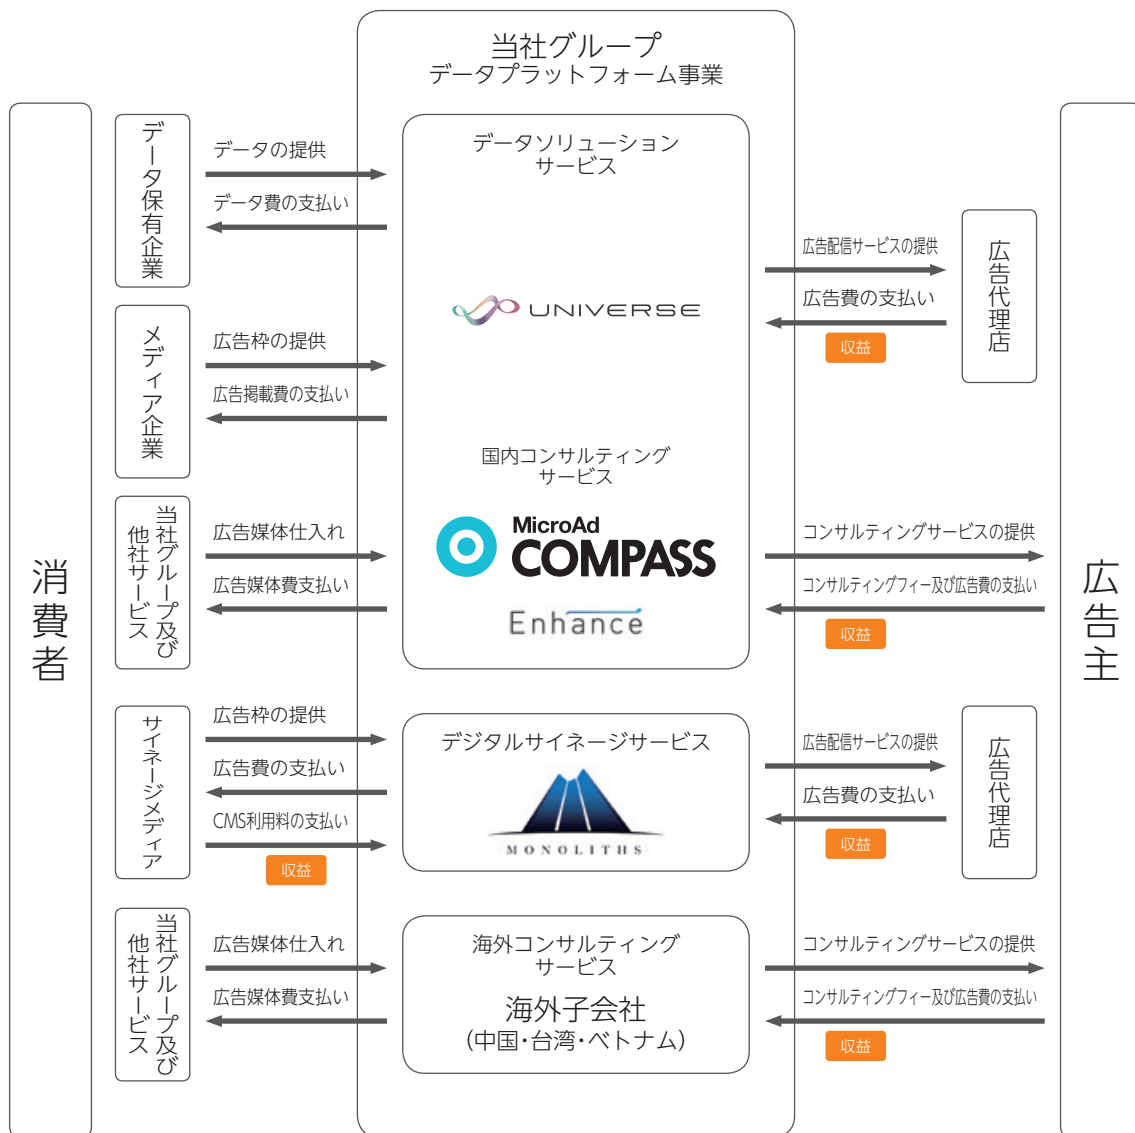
当社グループ
データプラットフォーム事業

消費者

データ保有企業

データの提供

データ費の支払い

データソリューションサービス

UNIVERSE

広告配信サービスの提供

広告費の支払い

収益

広告代理店

メディア企業

広告枠の提供

広告掲載費の支払い

国内コンサルティングサービス

当社グループ及び他社サービス

広告媒体仕入れ

広告媒体費支払い

MicroAd COMPASS

Enhance

コンサルティングサービスの提供

コンサルティングフィー及び広告費の支払い

収益

広告主

サイネージメディア

広告枠の提供

広告費の支払い

CMS利用料の支払い

収益

デジタルサイネージサービス

MONOLITHS

広告配信サービスの提供

広告費の支払い

収益

広告代理店

当社グループ及び他社サービス

広告媒体仕入れ

広告媒体費支払い

海外コンサルティングサービス

海外子会社
（中国・台湾・ベトナム）

コンサルティングサービスの提供

コンサルティングフィー及び広告費の支払い

収益